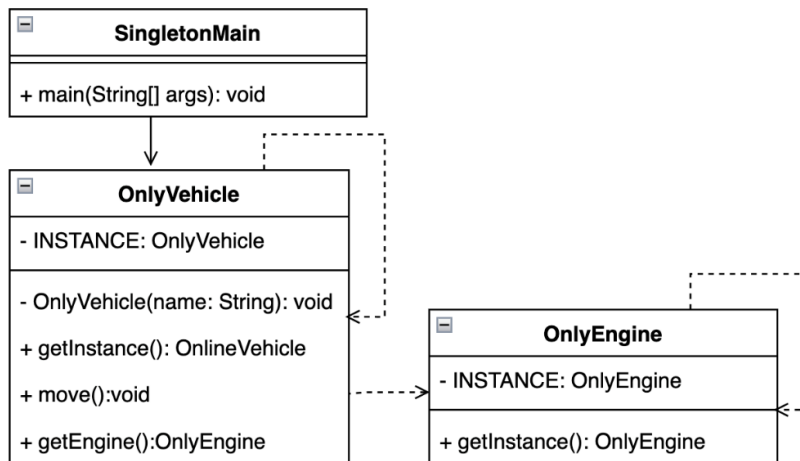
SingletonMain

+ main(String[] args): void

OnlyVehicle

- INSTANCE: OnlyVehicle

- OnlyVehicle(name: String): void

+ getInstance(): OnlineVehicle

+ move():void

+ getEngine():OnlyEngine

OnlyEngine

- INSTANCE: OnlyEngine

+ getInstance(): OnlyEngine